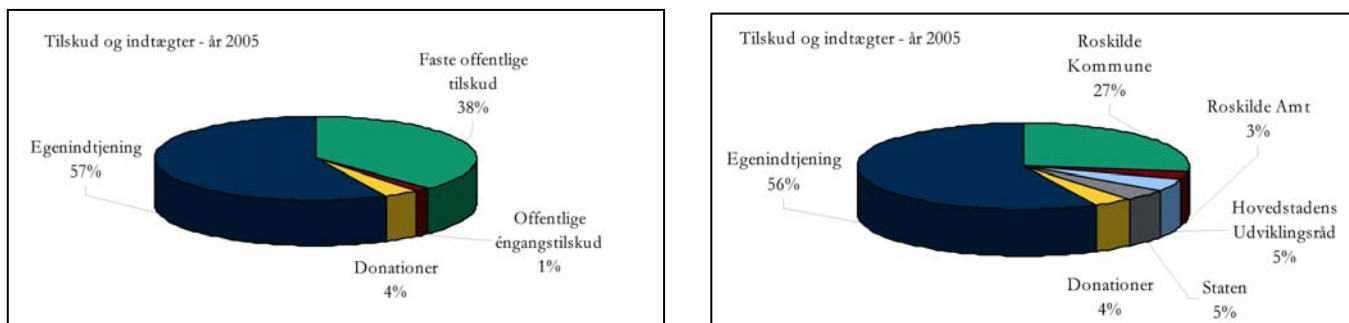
Tilskud og indtægter - år 2005

Faste offentlige tilskud 38%

Egenindtjening 57%

Offentlige éngangstilskud 1%

Donationer 4%

Tilskud og indtægter - år 2005

Roskilde Kommune 27%

Roskilde Amt 3%

Egenindtjening 56%

Hovedstadens Udviklingsråd 5%

Donationer 4%

Staten 5%